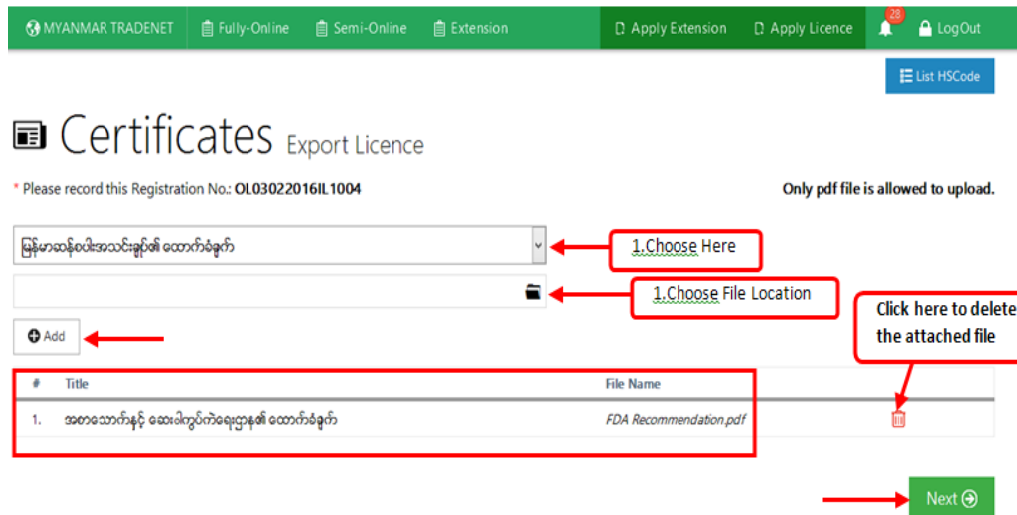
MYANMAR TRADENET Fully-Online Semi-Online Extension Apply Extension Apply Licence 28 LogOut

List HSCode

Certificates Export Licence

* Please record this Registration No.: OL03022016IL1004

Only pdf file is allowed to upload.

မြန်မာဆန်စပါးအသင်းချုပ်၏ ထောက်ခံချက်

1.Choose Here

1.Choose File Location

Add

Click here to delete the attached file

| # | Title | File Name |
|---|---|---|
| 1. | အစားအသောက်နှင့် ဆေးဝါးကွပ်ကဲရေးဌာန၏ ထောက်ခံချက် | FDA Recommendation.pdf |

Next